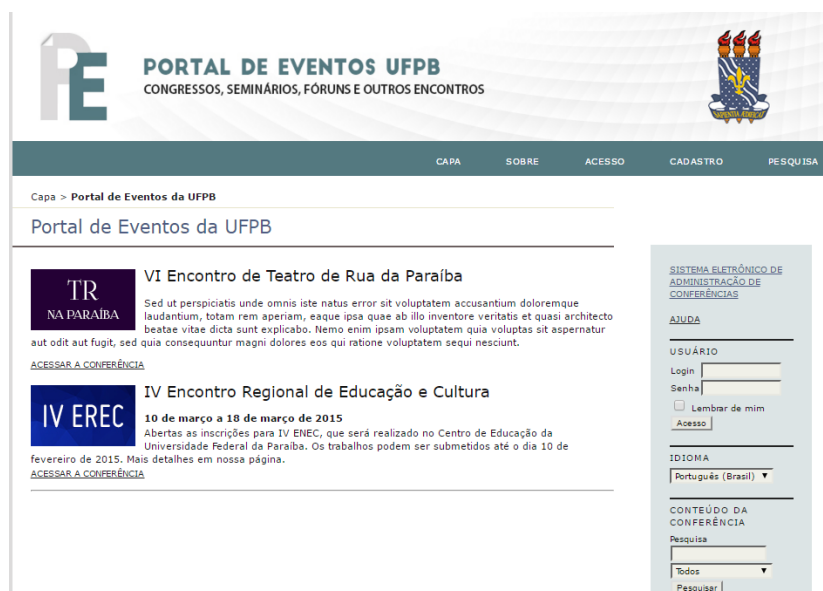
PE

PORTAL DE EVENTOS UFPB
CONGRESSOS, SEMINÁRIOS, FÓRUNS E OUTROS ENCONTROS

SAPIENTIA AEDIFICAT

CAPA SOBRE ACESSO CADASTRO PESQUISA

Capa > Portal de Eventos da UFPB

Portal de Eventos da UFPB

TR NA PARAÍBA

VI Encontro de Teatro de Rua da Paraíba

Sed ut perspiciatis unde omnis iste natus error sit voluptatem accusantium doloremque laudantium, totam rem aperiam, eaque ipsa quae ab illo inventore veritatis et quasi architecto beatae vitae dicta sunt explicabo. Nemo enim ipsam voluptatem quia voluptas sit aspernatur aut odit aut fugit, sed quia consequuntur magni dolores eos qui ratione voluptatem sequi nesciunt.

ACESSAR A CONFERÊNCIA

IV EREC

IV Encontro Regional de Educação e Cultura

10 de março a 18 de março de 2015

Abertas as inscrições para IV ENEC, que será realizado no Centro de Educação da Universidade Federal da Paraíba. Os trabalhos podem ser submetidos até o dia 10 de fevereiro de 2015. Mais detalhes em nossa página.

ACESSAR A CONFERÊNCIA

SISTEMA ELETRÔNICO DE ADMINISTRAÇÃO DE CONFERÊNCIAS

AJUDA

USUÁRIO
Login
Senha
Lembrar de mim
Acesso

IDIOMA
Português (Brasil)

CONTEÚDO DA CONFERÊNCIA
Pesquisa
Todos
Pesquisar